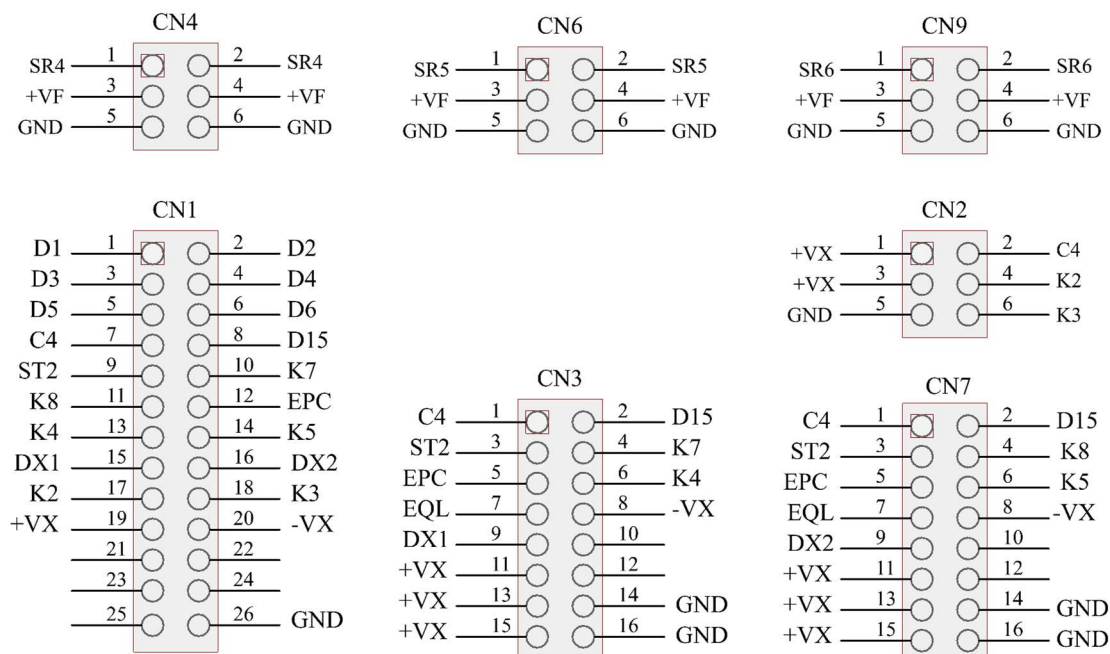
CN4
SR4 1 2 SR4
+VF 3 4 +VF
GND 5 6 GND

CN6
SR5 1 2 SR5
+VF 3 4 +VF
GND 5 6 GND

CN9
SR6 1 2 SR6
+VF 3 4 +VF
GND 5 6 GND

CN1
D1 1 2 D2
D3 3 4 D4
D5 5 6 D6
C4 7 8 D15
ST2 9 10 K7
K8 11 12 EPC
K4 13 14 K5
DX1 15 16 DX2
K2 17 18 K3
+VX 19 20 -VX
21 22
23 24
25 26 GND

CN2
+VX 1 2 C4
+VX 3 4 K2
GND 5 6 K3

CN3
C4 1 2 D15
ST2 3 4 K7
EPC 5 6 K4
EQL 7 8 -VX
DX1 9 10
+VX 11 12
+VX 13 14 GND
+VX 15 16 GND

CN7
C4 1 2 D15
ST2 3 4 K8
EPC 5 6 K5
EQL 7 8 -VX
DX2 9 10
+VX 11 12
+VX 13 14 GND
+VX 15 16 GND